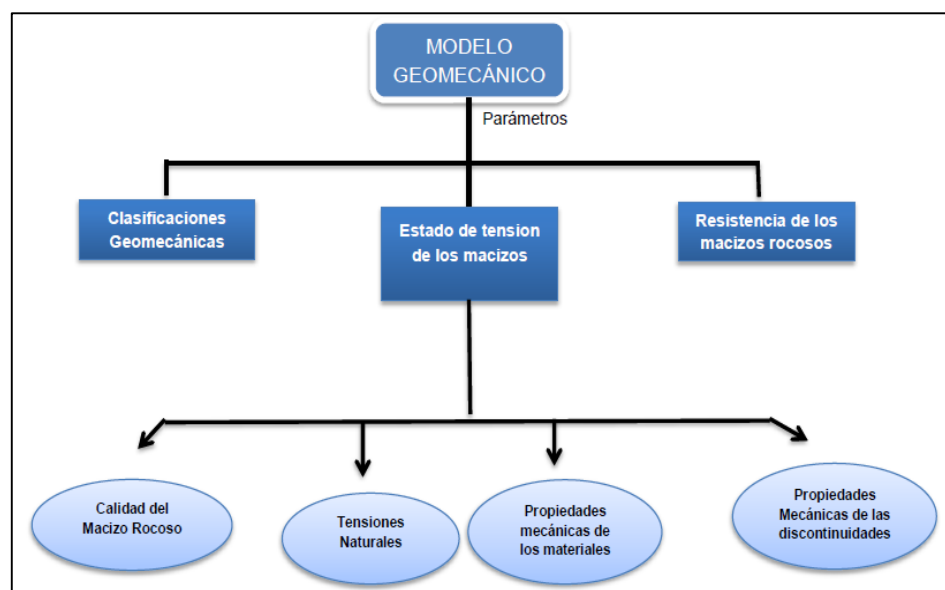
MODELO GEOMECÁNICO

Parámetros

Clasificaciones Geomecánicas

Estado de tension de los macizos

Resistencia de los macizos rocosos

Calidad del Macizo Rocoso

Tensiones Naturales

Propiedades mecánicas de los materiales

Propiedades Mecánicas de las discontinuidades